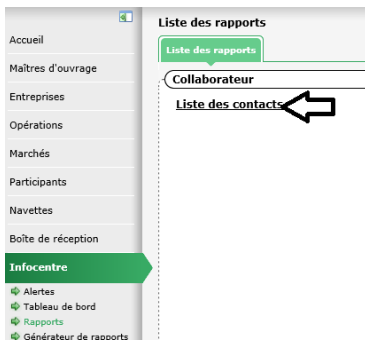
Accueil

Maîtres d'ouvrage

Entreprises

Opérations

Marchés

Participants

Navettes

Boîte de réception

Infocentre

Alertes

Tableau de bord

Rapports

Générateur de rapports

Liste des rapports

Liste des rapports

Collaborateur

Liste des contacts